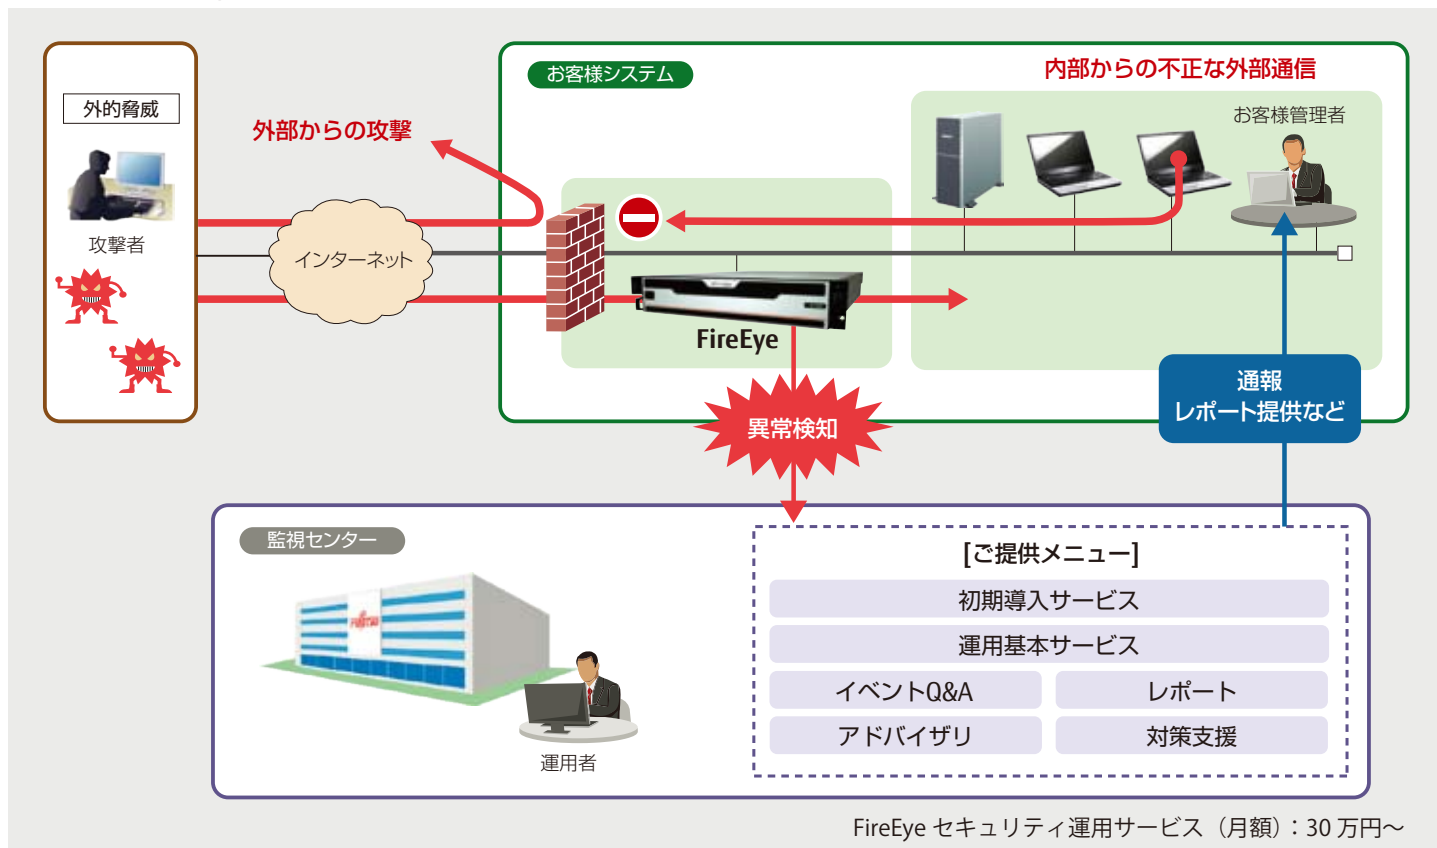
外的脅威

攻撃者

外部からの攻撃

インターネット

お客様システム

内部からの不正な外部通信

お客様管理者

FireEye

異常検知

通報
レポート提供など

監視センター

FUJITSU

運用者

[ご提供メニュー]

初期導入サービス

運用基本サービス

| イベントQ&A | レポート |
|---|---|
| アドバイザリ | 対策支援 |

FireEye セキュリティ運用サービス（月額）：30 万円～